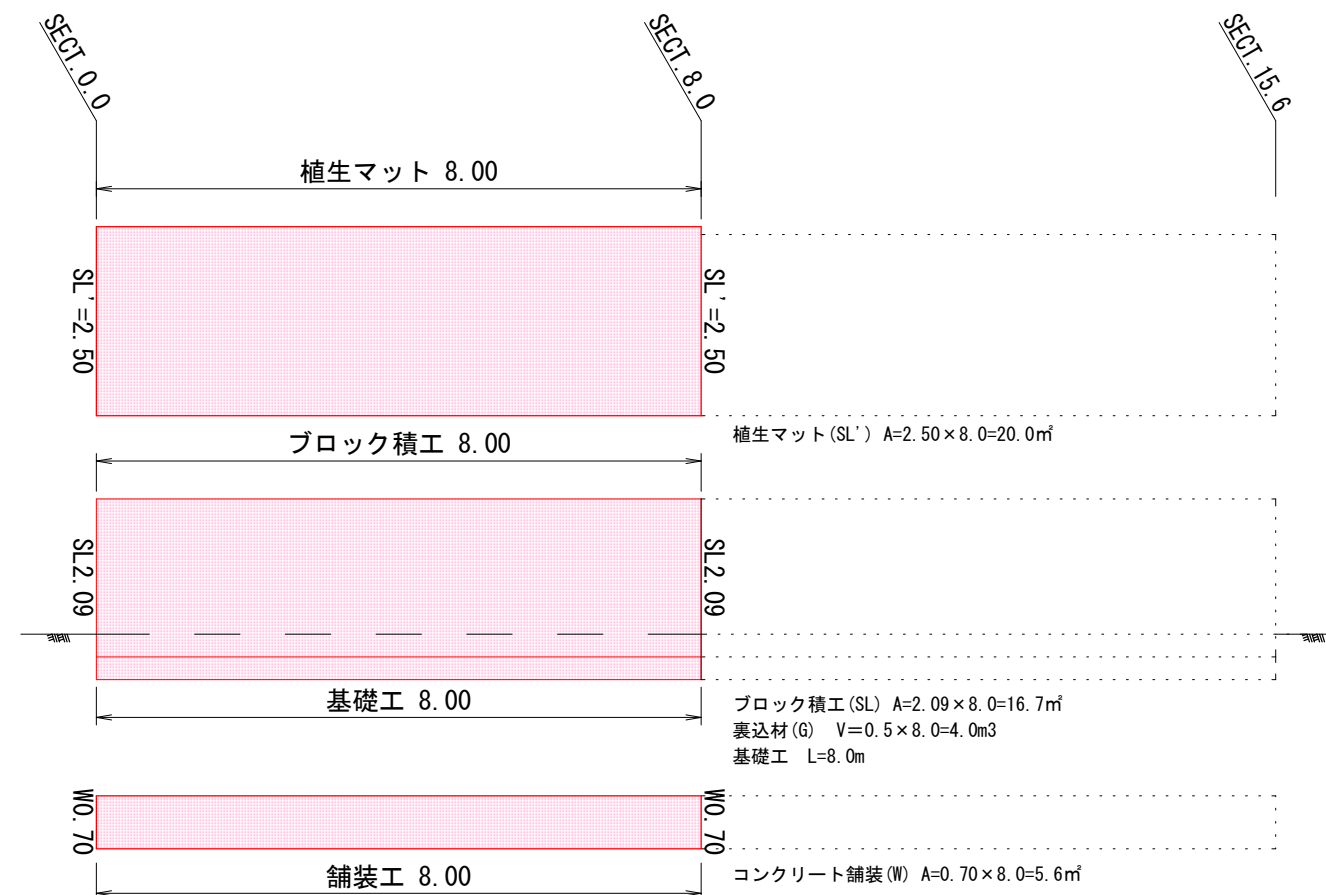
SECT.0.0
SECT.8.0
SECT.15.6

植生マット 8.00

SL'=2.50
SL'=2.50

植生マット(SL') A=2.50×8.0=20.0㎡

ブロック積工 8.00

SL2.09
SL2.09

基礎工 8.00

ブロック積工(SL) A=2.09×8.0=16.7㎡
裏込材(G) V=0.5×8.0=4.0m3
基礎工 L=8.0m

W0.70
W0.70

舗装工 8.00

コンクリート舗装(W) A=0.70×8.0=5.6㎡